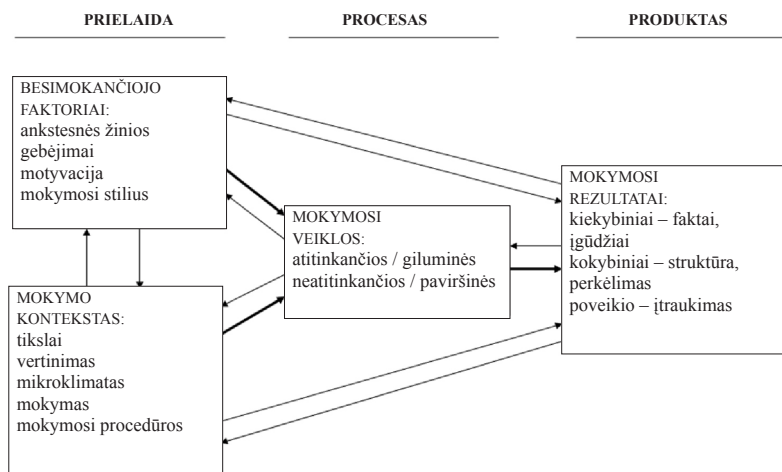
PRIELAIDA

PROCESAS

PRODUKTAS

BESIMOKANČIOJO FAKTORIAI:
ankstesnės žinios
gebėjimai
motyvacija
mokymosi stilius

MOKYMOSI VEIKLOS:
atitinkančios / giluminės
neatitinkančios / paviršinės

MOKYMOSI REZULTATAI:
kiekybiniai – faktai, įgūdžiai
kokybiniai – struktūra, perkėlimas
poveikio – įtraukimas

MOKYMO KONTEKSTAS:
tikslai
vertinimas
mikroklimatas
mokymas
mokymosi procedūros